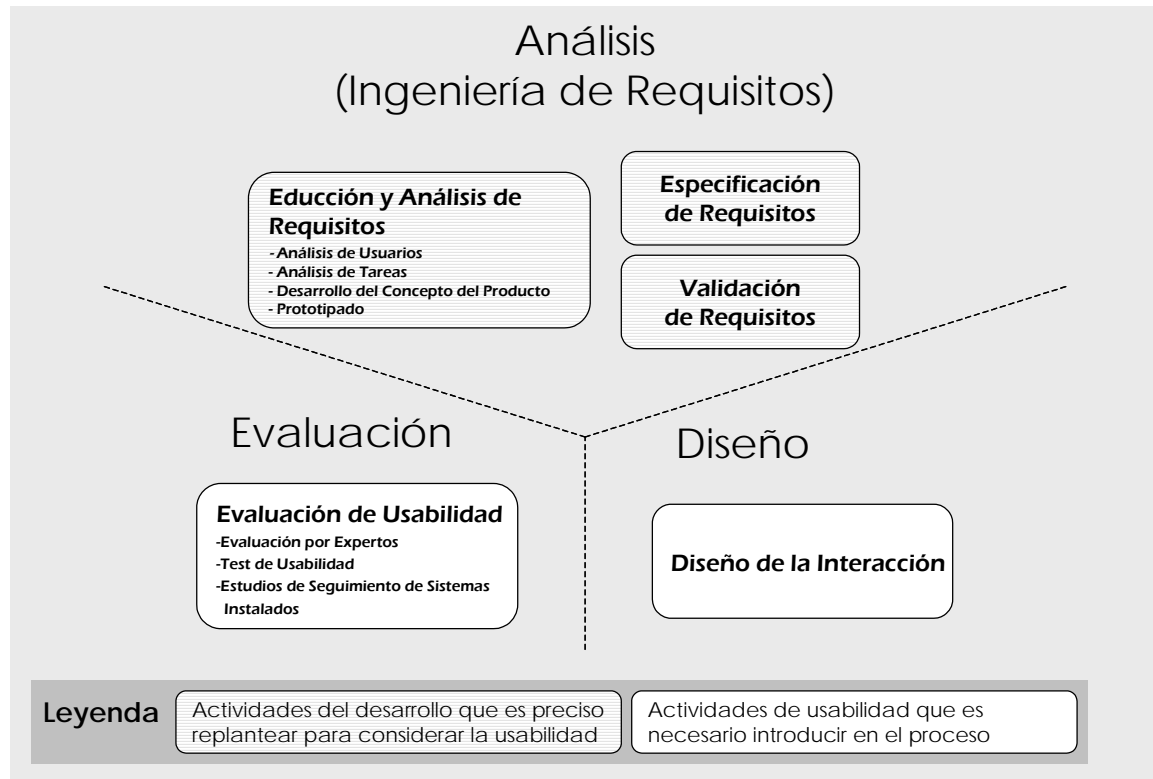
Análisis
(Ingeniería de Requisitos)

Educción y Análisis de Requisitos
- Análisis de Usuarios
- Análisis de Tareas
- Desarrollo del Concepto del Producto
- Prototipado

Especificación de Requisitos

Validación de Requisitos

Evaluación

Diseño

Evaluación de Usabilidad
-Evaluación por Expertos
-Test de Usabilidad
-Estudios de Seguimiento de Sistemas Instalados

Diseño de la Interacción

Leyenda
Actividades del desarrollo que es preciso replantear para considerar la usabilidad
Actividades de usabilidad que es necesario introducir en el proceso